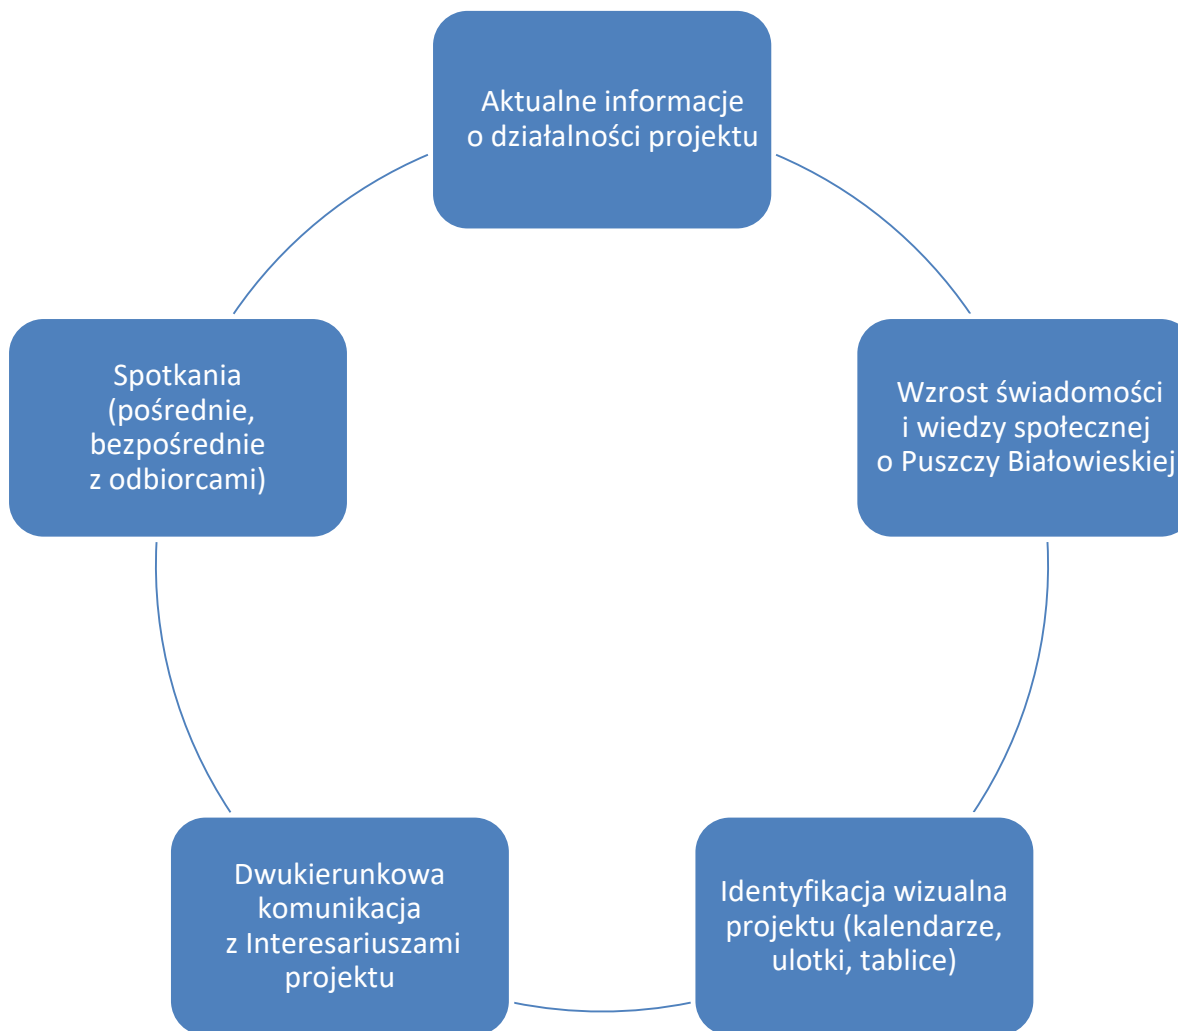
Aktualne informacje o działalności projektu

Wzrost świadomości i wiedzy społecznej o Puszczy Białowieskiej

Identyfikacja wizualna projektu (kalendarze, ulotki, tablice)

Dwukierunkowa komunikacja z Interesariuszami projektu

Spotkania (pośrednie, bezpośrednie z odbiorcami)